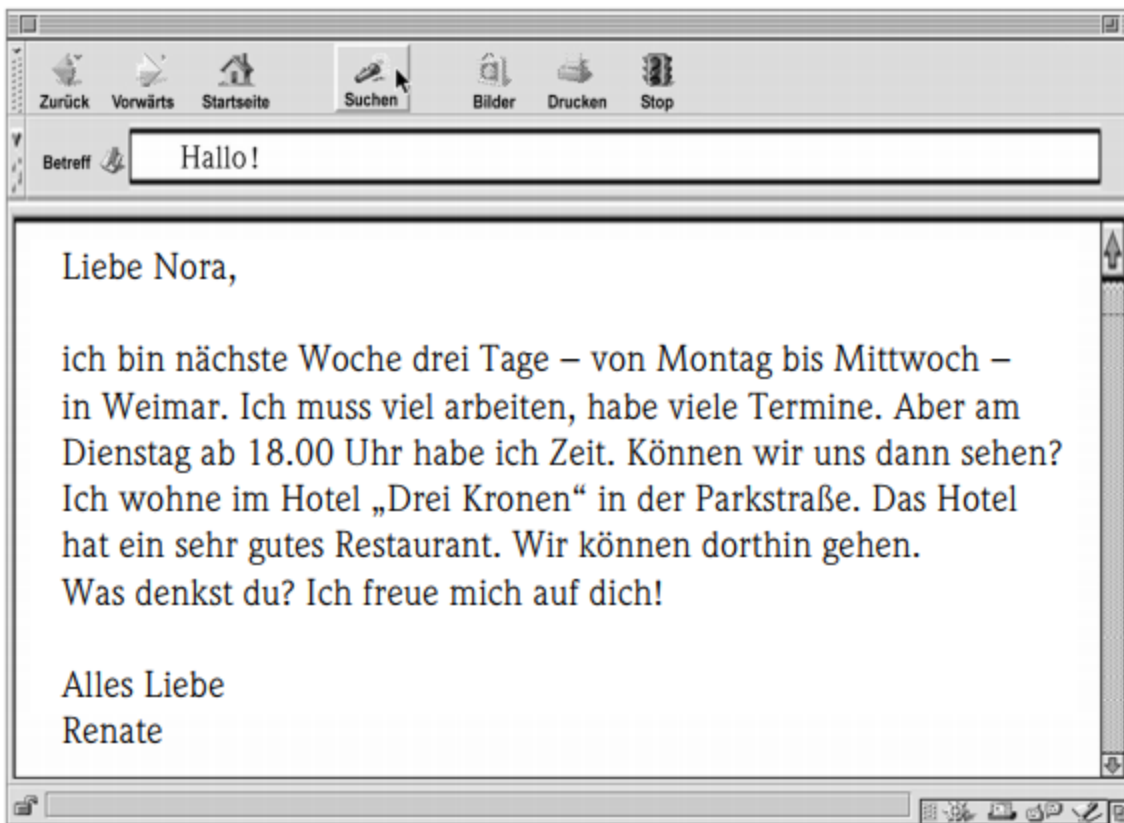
Zurück Vorwärts Startseite Suchen Bilder Drucken Stop

Betreff Hallo!

Liebe Nora,

ich bin nächste Woche drei Tage – von Montag bis Mittwoch – in Weimar. Ich muss viel arbeiten, habe viele Termine. Aber am Dienstag ab 18.00 Uhr habe ich Zeit. Können wir uns dann sehen? Ich wohne im Hotel „Drei Kronen“ in der Parkstraße. Das Hotel hat ein sehr gutes Restaurant. Wir können dorthin gehen. Was denkst du? Ich freue mich auf dich!

Alles Liebe
Renate